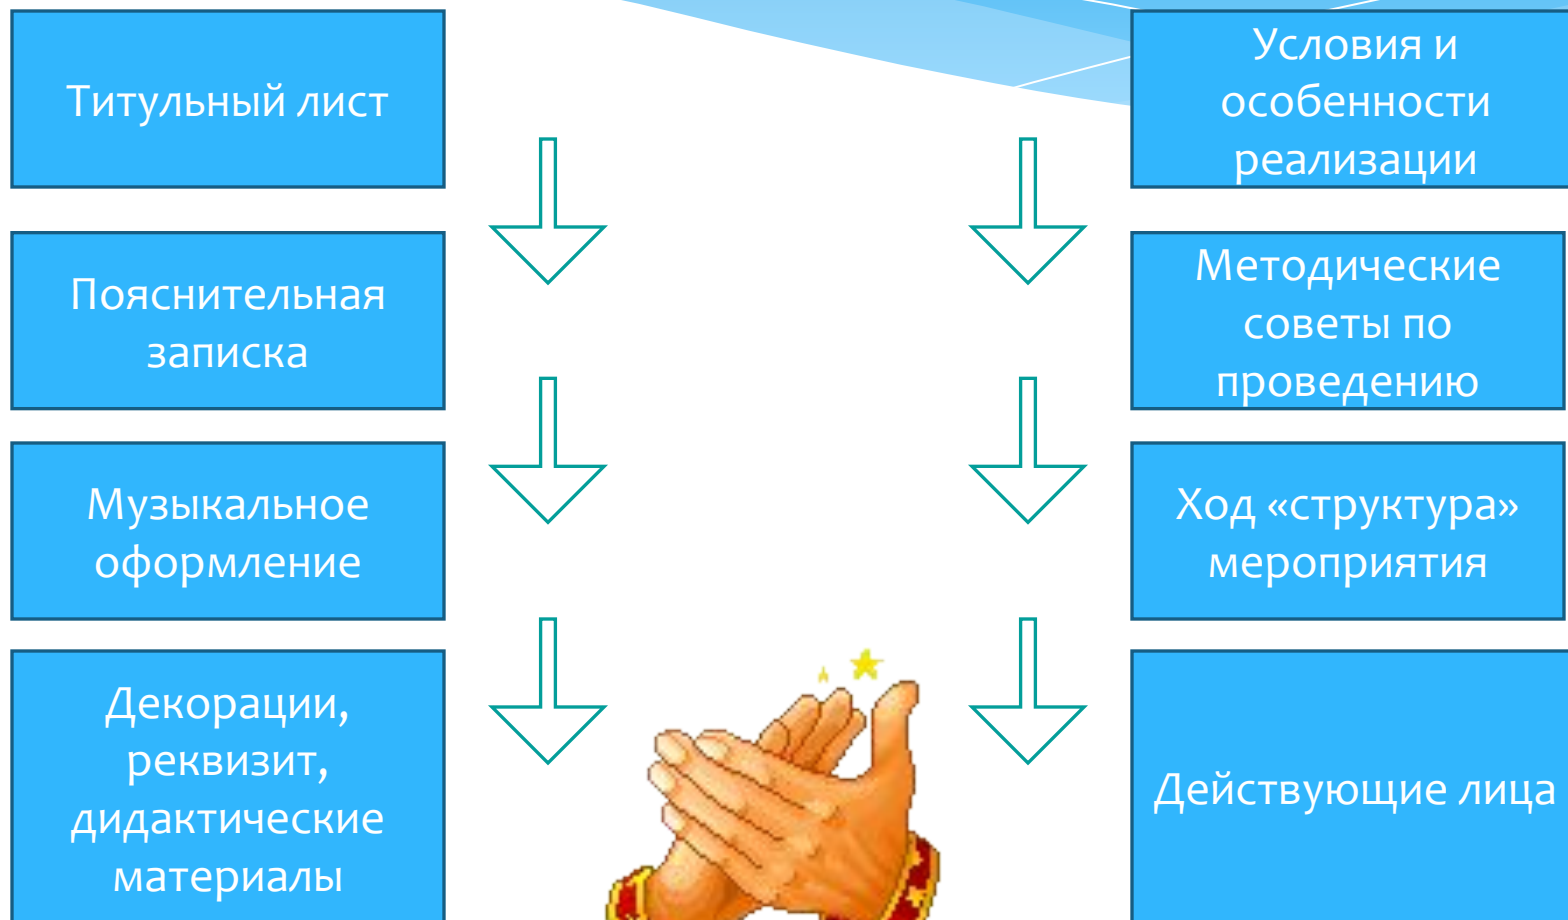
Титульный лист

Пояснительная записка

Музыкальное оформление

Декорации, реквизит, дидактические материалы

Условия и особенности реализации

Методические советы по проведению

Ход «структура» мероприятия

Действующие лица